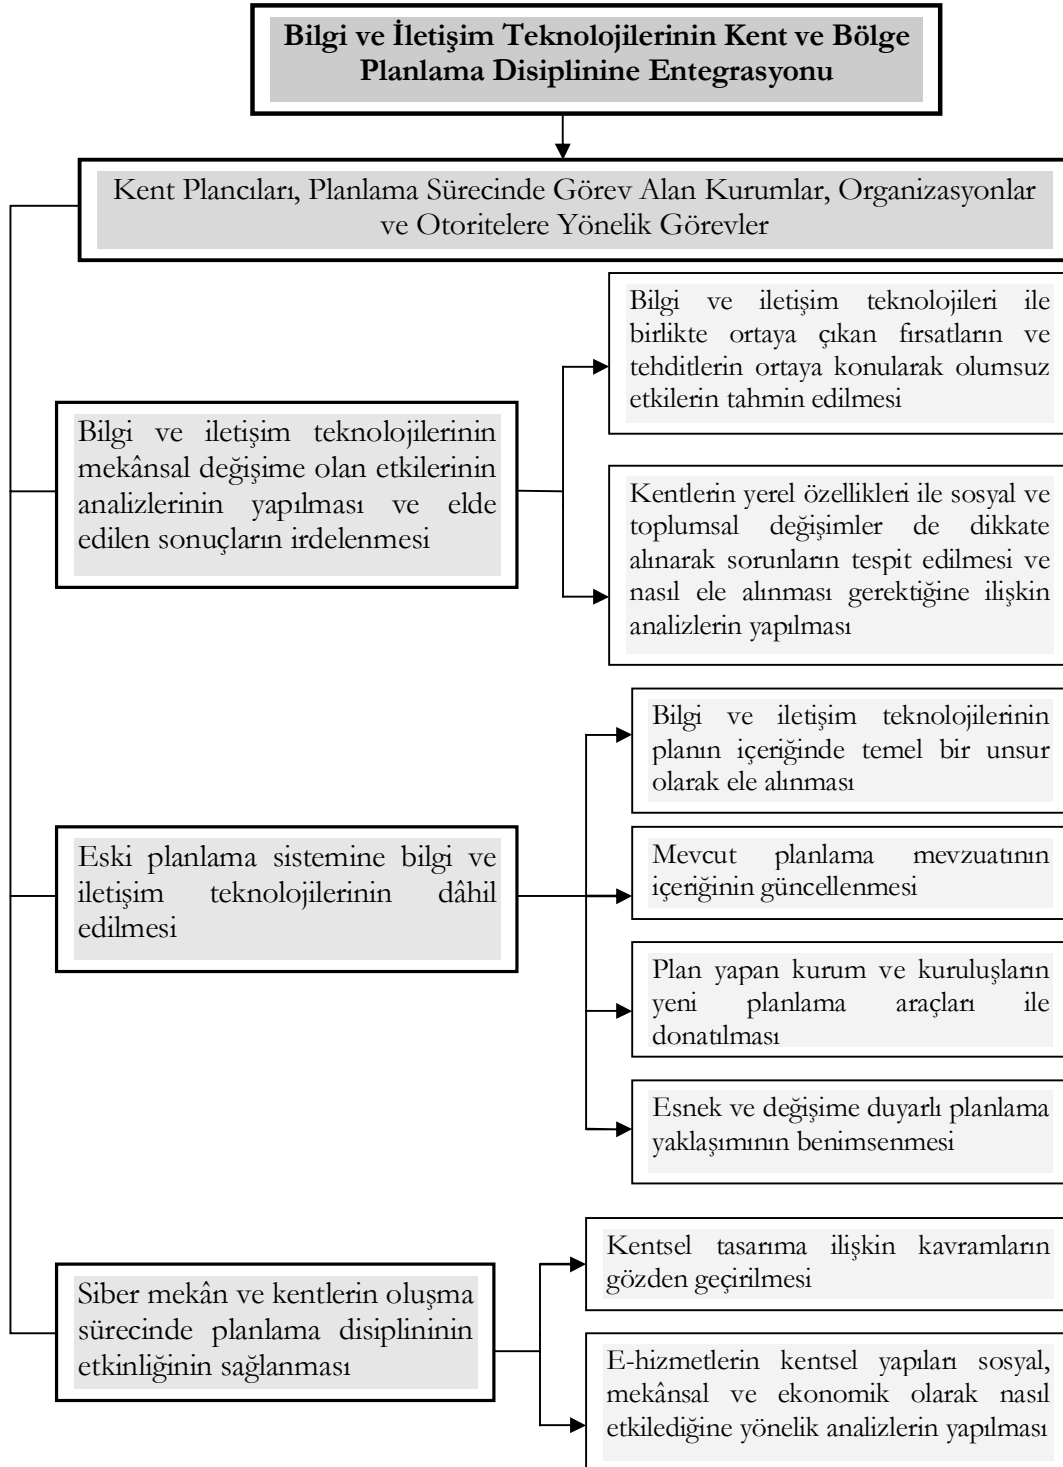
Bilgi ve İletişim Teknolojilerinin Kent ve Bölge Planlama Disiplinine Entegrasyonu

Kent Plancıları, Planlama Sürecinde Görev Alan Kurumlar, Organizasyonlar ve Otoritelere Yönelik Görevler

Bilgi ve iletişim teknolojilerinin mekânsal değişime olan etkilerinin analizlerinin yapılması ve elde edilen sonuçların irdelenmesi

Bilgi ve iletişim teknolojileri ile birlikte ortaya çıkan fırsatların ve tehditlerin ortaya konularak olumsuz etkilerin tahmin edilmesi

Kentlerin yerel özellikleri ile sosyal ve toplumsal değişimler de dikkate alınarak sorunların tespit edilmesi ve nasıl ele alınması gerektiğine ilişkin analizlerin yapılması

Eski planlama sistemine bilgi ve iletişim teknolojilerinin dâhil edilmesi

Bilgi ve iletişim teknolojilerinin planın içeriğinde temel bir unsur olarak ele alınması

Mevcut planlama mevzuatının içeriğinin güncellenmesi

Plan yapan kurum ve kuruluşların yeni planlama araçları ile donatılması

Esnek ve değişime duyarlı planlama yaklaşımının benimsenmesi

Siber mekân ve kentlerin oluşma sürecinde planlama disiplininin etkinliğinin sağlanması

Kentsel tasarıma ilişkin kavramların gözden geçirilmesi

E-hizmetlerin kentsel yapıları sosyal, mekânsal ve ekonomik olarak nasıl etkilediğine yönelik analizlerin yapılması